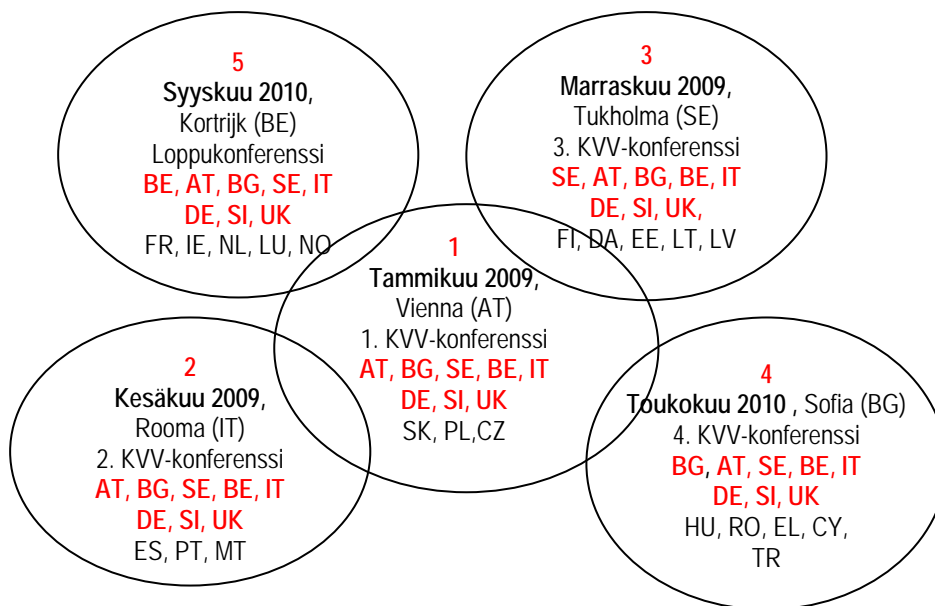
5
Syyskuu 2010,
Kortrijk (BE)
Loppukonferenssi
BE, AT, BG, SE, IT
DE, SI, UK
FR, IE, NL, LU, NO

3
Marraskuu 2009,
Tukholma (SE)
3. KVV-konferenssi
SE, AT, BG, BE, IT
DE, SI, UK,
FI, DA, EE, LT, LV

1
Tammikuu 2009,
Vienna (AT)
1. KVV-konferenssi
AT, BG, SE, BE, IT
DE, SI, UK
SK, PL,CZ

2
Kesäkuu 2009,
Rooma (IT)
2. KVV-konferenssi
AT, BG, SE, BE, IT
DE, SI, UK
ES, PT, MT

4
Toukokuu 2010 , Sofia (BG)
4. KVV-konferenssi
BG, AT, SE, BE, IT
DE, SI, UK
HU, RO, EL, CY,
TR